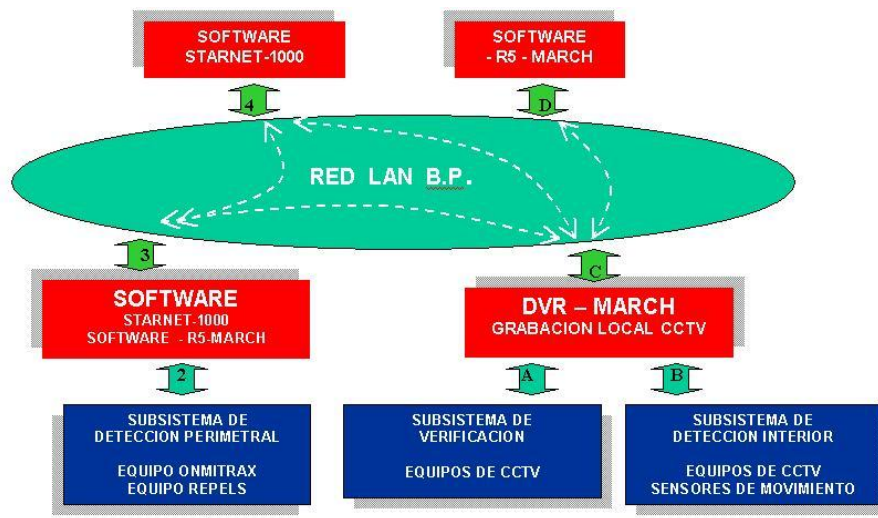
SOFTWARE
STARNET-1000

SOFTWARE
- R5 - MARCH

4

D

RED LAN B.P.

3

C

SOFTWARE
STARNET-1000
SOFTWARE - R5-MARCH

DVR – MARCH
GRABACION LOCAL CCTV

2

A

B

SUBSISTEMA DE
DETECCION PERIMETRAL

EQUIPO ONMITRAX
EQUIPO REPELS

SUBSISTEMA DE
VERIFICACION

EQUIPOS DE CCTV

SUBSISTEMA DE
DETECCION INTERIOR

EQUIPOS DE CCTV
SENSORES DE MOVIMIENTO